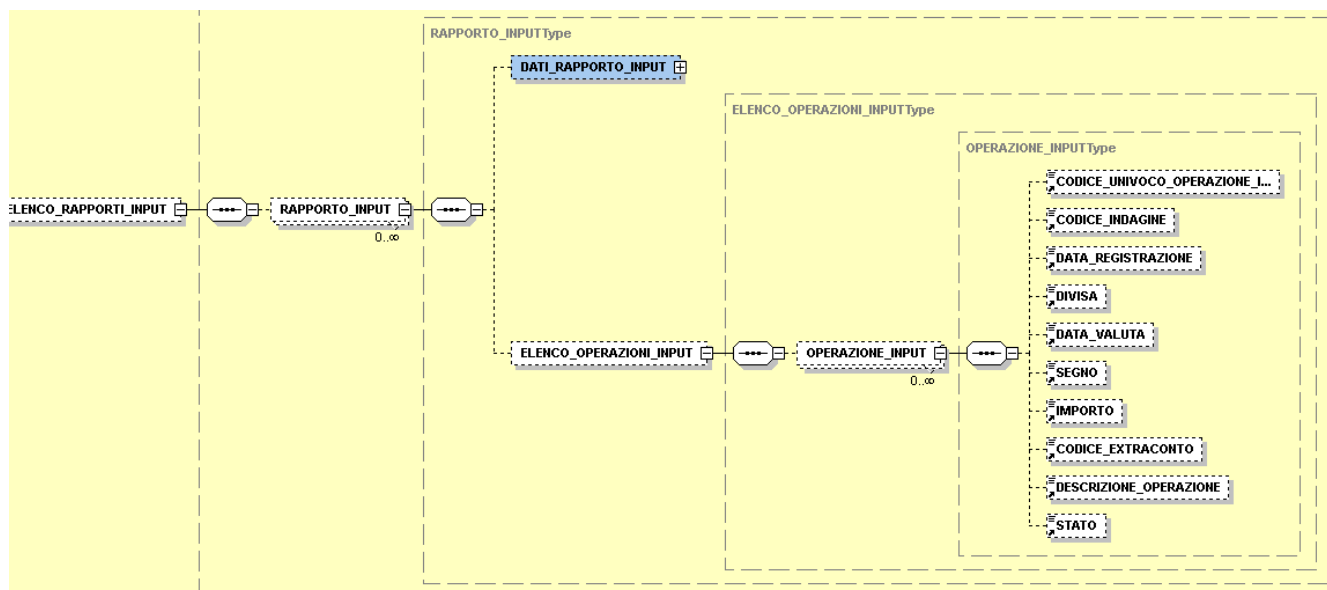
RAPPORTO_INPUTType

DATI_RAPPORTO_INPUT

ELENCO_OPERAZIONI_INPUTType

OPERAZIONE_INPUTType

ELENCO_RAPPORTI_INPUT

RAPPORTO_INPUT

0..∞

CODICE_UNIVOCO_OPERAZIONE_I...

CODICE_INDAGINE

DATA_REGISTRAZIONE

DIVISA

DATA_VALUTA

ELENCO_OPERAZIONI_INPUT

OPERAZIONE_INPUT

0..∞

SEGNO

IMPORTO

CODICE_EXTRACONTO

DESCRIZIONE_OPERAZIONE

STATO